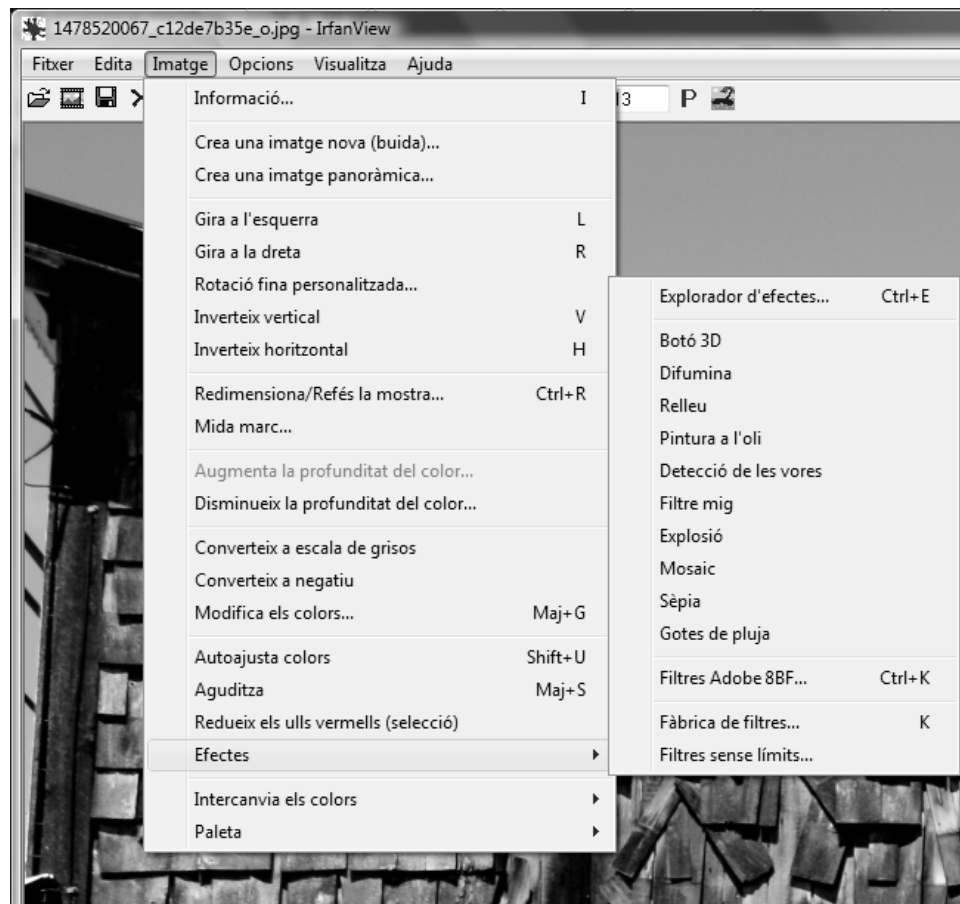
1478520067_c12de7b35e_o.jpg - IrfanView

Fitxer Edita Imatge Opcions Visualitza Ajuda

13 P

Informació... I

Crea una imatge nova (buida)...
Crea una imatge panoràmica...

Gira a l'esquerra L
Gira a la dreta R
Rotació fina personalitzada...
Inverteix vertical V
Inverteix horitzontal H

Redimensiona/Refés la mostra... Ctrl+R
Mida marc...

Augmenta la profunditat del color...
Disminueix la profunditat del color...

Converteix a escala de grisos
Converteix a negatiu
Modifica els colors... Maj+G

Autoajusta colors Shift+U
Aguditza Maj+S
Redueix els ulls vermells (selecció)
Efectes

Intercanvia els colors
Paleta

Explorador d'efectes... Ctrl+E

Botó 3D
Difumina
Relleu
Pintura a l'oli
Detecció de les vores
Filtre mig
Explosió
Mosaic
Sèpia
Gotes de pluja

Filtres Adobe 8BF... Ctrl+K

Fàbrica de filtres... K
Filtres sense límits...